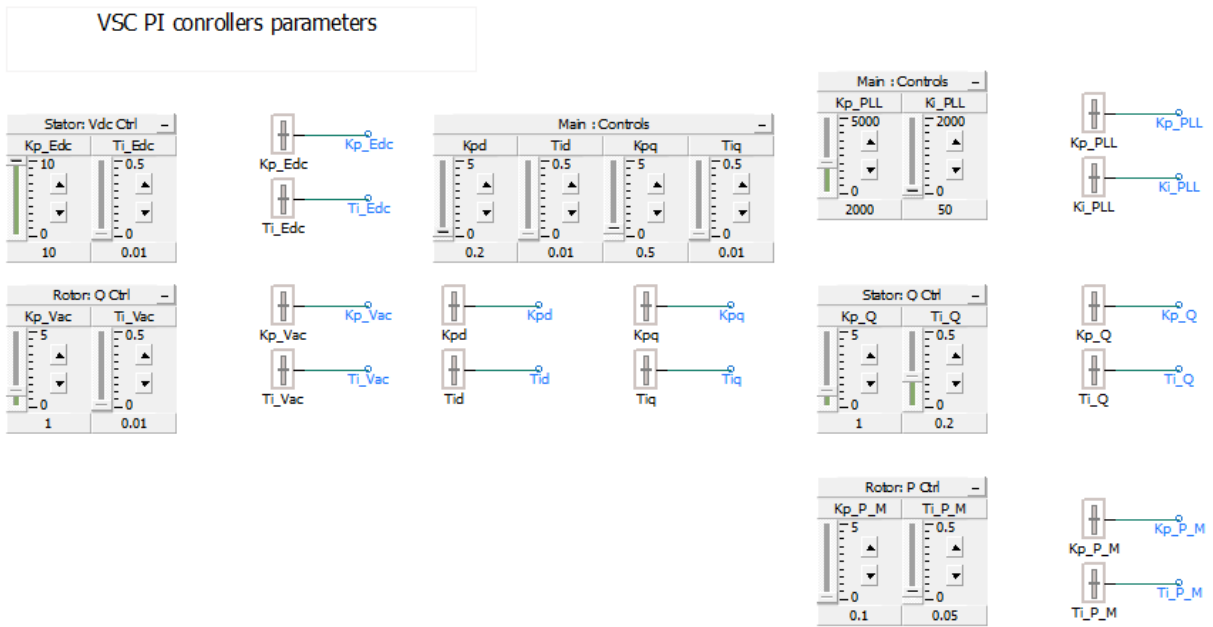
VSC PI conrollers parameters

Stator: Vdc Ctrl

| Kp_Edc | Ti_Edc |
|---|---|
| 10 | 0.5 |
| 0 | 0 |
| 10 | 0.01 |

Kp_Edc
Kp_Edc
Ti_Edc
Ti_Edc

Main : Controls

| Kpd | Tid | Kpq | Tiq |
|---|---|---|---|
| 5 | 0.5 | 5 | 0.5 |
| 0 | 0 | 0 | 0 |
| 0.2 | 0.01 | 0.5 | 0.01 |

Main : Controls

| Kp_PLL | Ki_PLL |
|---|---|
| 5000 | 2000 |
| 0 | 0 |
| 2000 | 50 |

Kp_PLL
Kp_PLL
Ki_PLL
Ki_PLL

Rotor: Q Ctrl

| Kp_Vac | Ti_Vac |
|---|---|
| 5 | 0.5 |
| 0 | 0 |
| 1 | 0.01 |

Kp_Vac
Kp_Vac
Ti_Vac
Ti_Vac

Kpd
Kpd
Tid
Tid

Kpq
Kpq
Tiq
Tiq

Stator: Q Ctrl

| Kp_Q | Ti_Q |
|---|---|
| 5 | 0.5 |
| 0 | 0 |
| 1 | 0.2 |

Kp_Q
Kp_Q
Ti_Q
Ti_Q

Rotor: P Ctrl

| Kp_P_M | Ti_P_M |
|---|---|
| 5 | 0.5 |
| 0 | 0 |
| 0.1 | 0.05 |

Kp_P_M
Kp_P_M
Ti_P_M
Ti_P_M